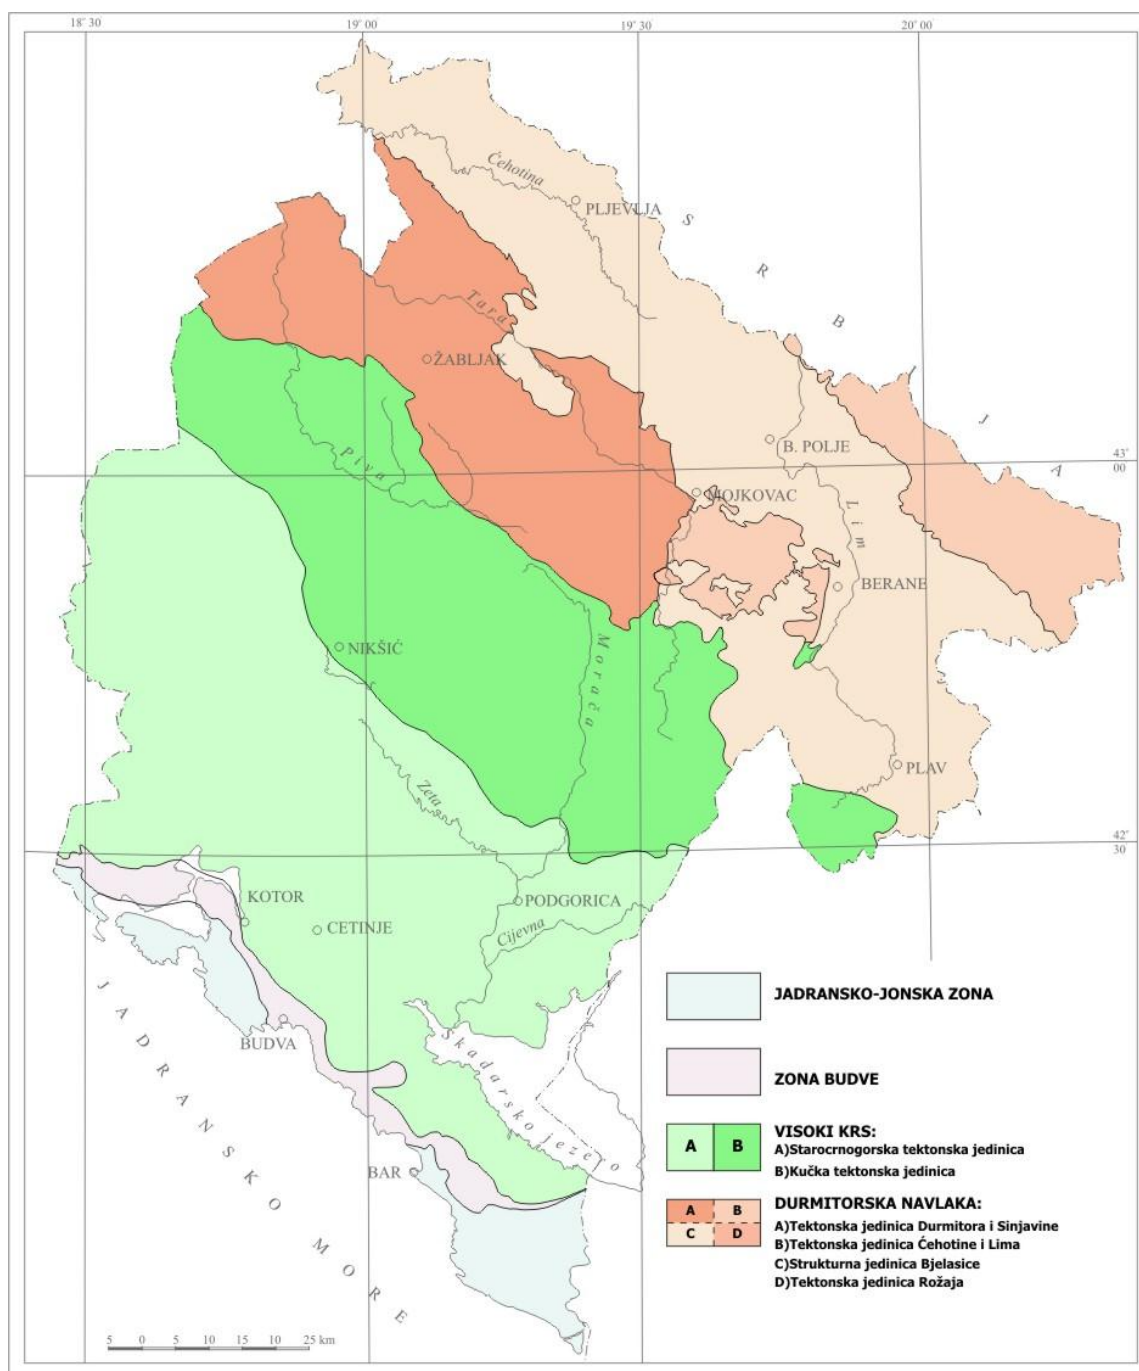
18° 30
19° 00
19° 30
20° 00

Ćehotina
PLJEVLJA
S R B I J A
Tara
ŽABLJAK
B. POLJE
43° 00
Piva
MOJKOVAC
Lim
BERANE
NIKŠIĆ
Morača
PLAV
Zeta
42° 30
KOTOR
CETINJE
PODGORICA
Cijevna
Skadarsko jezero
BUDVA
BAR
JADRANSKO MORE

JADRANSKO-JONSKA ZONA

ZONA BUDVE

VISOKI KRS:
A B
A)Starocrnogorska tektonska jedinica
B)Kučka tektonska jedinica

DURMITORSKA NAVLAKA:
A B
C D
A)Tektonska jedinica Durmitora i Sinjavine
B)Tektonska jedinica Ćehotine i Lima
C)Strukturna jedinica Bjelasice
D)Tektonska jedinica Rožaja

5 0 5 10 15 10 25 km